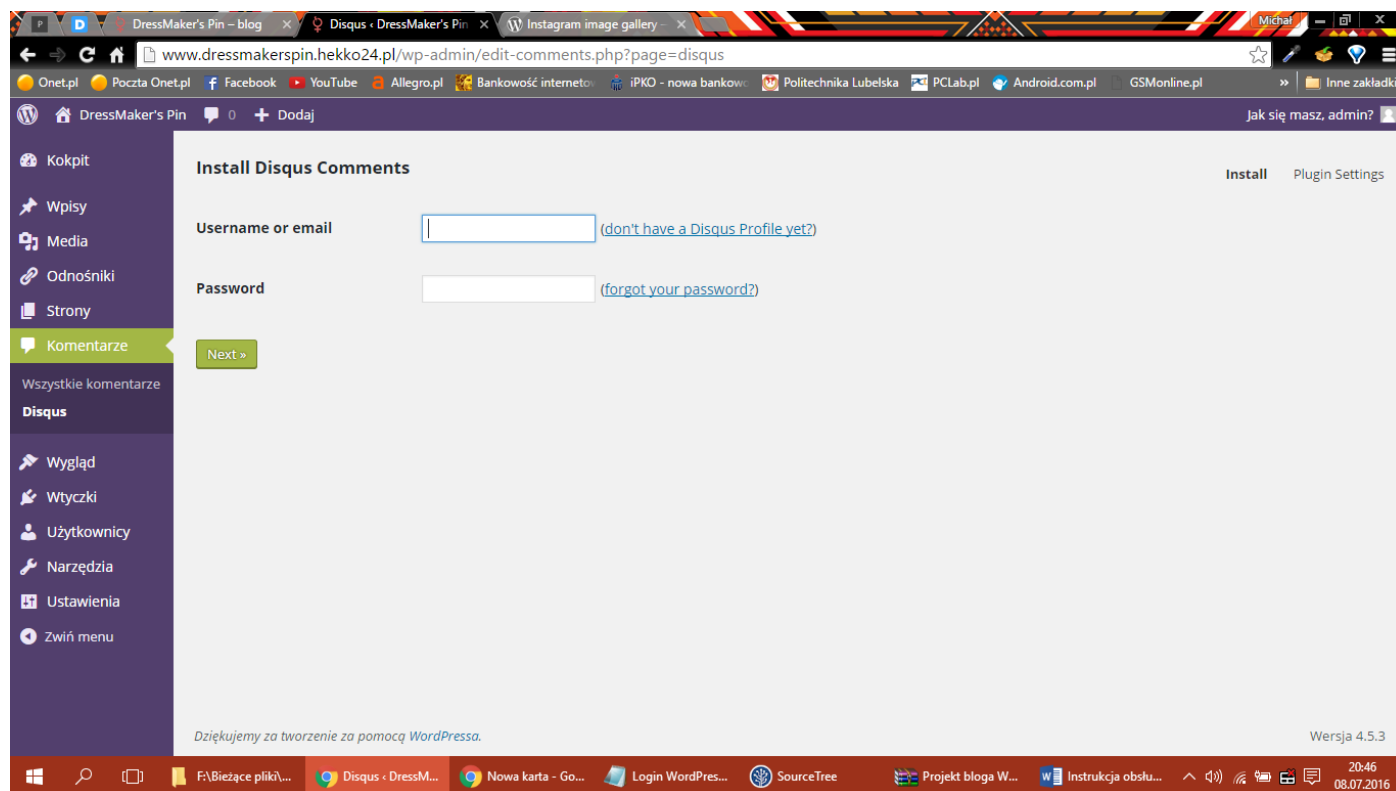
P D DressMaker's Pin – blog × Disqus ‹ DressMaker's Pin × Instagram image gallery – × Michał

www.dressmakerspin.hekko24.pl/wp-admin/edit-comments.php?page=disqus

Onet.pl Poczta Onet.pl Facebook YouTube Allegro.pl Bankowość internetow iPKO - nowa bankowo Politechnika Lubelska PCLab.pl Android.com.pl GSMonline.pl » Inne zakładki

DressMaker's Pin 0 Dodaj Jak się masz, admin?

Kokpit
Wpisy
Media
Odnośniki
Strony
Komentarze
Wszystkie komentarze
Disqus
Wygląd
Wtyczki
Użytkownicy
Narzędzia
Ustawienia
Zwiń menu

Install Disqus Comments

Install Plugin Settings

Username or email (don't have a Disqus Profile yet?)

Password (forgot your password?)

Next »

Dziękujemy za tworzenie za pomocą WordPressa.

Wersja 4.5.3

F:\Bieżące pliki\... Disqus ‹ DressM... Nowa karta - Go... Login WordPres... SourceTree Projekt bloga W... Instrukcja obsłu... 20:46 08.07.2016